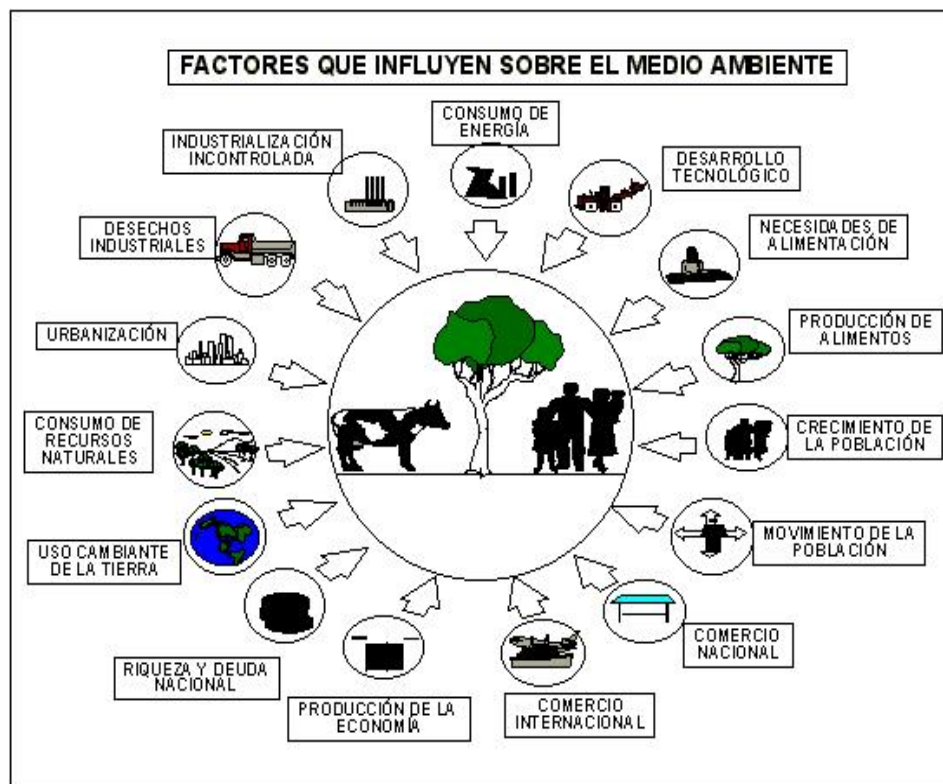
FACTORES QUE INFLUYEN SOBRE EL MEDIO AMBIENTE

CONSUMO DE ENERGÍA

DESARROLLO TECNOLÓGICO

NECESIDADES DE ALIMENTACIÓN

PRODUCCIÓN DE ALIMENTOS

CRECIMIENTO DE LA POBLACIÓN

MOVIMIENTO DE LA POBLACIÓN

COMERCIO NACIONAL

COMERCIO INTERNACIONAL

PRODUCCIÓN DE LA ECONOMÍA

RIQUEZA Y DEUDA NACIONAL

USO CAMBIANTE DE LA TIERRA

CONSUMO DE RECURSOS NATURALES

URBANIZACIÓN

DESECHOS INDUSTRIALES

INDUSTRIALIZACIÓN INCONTROLADA